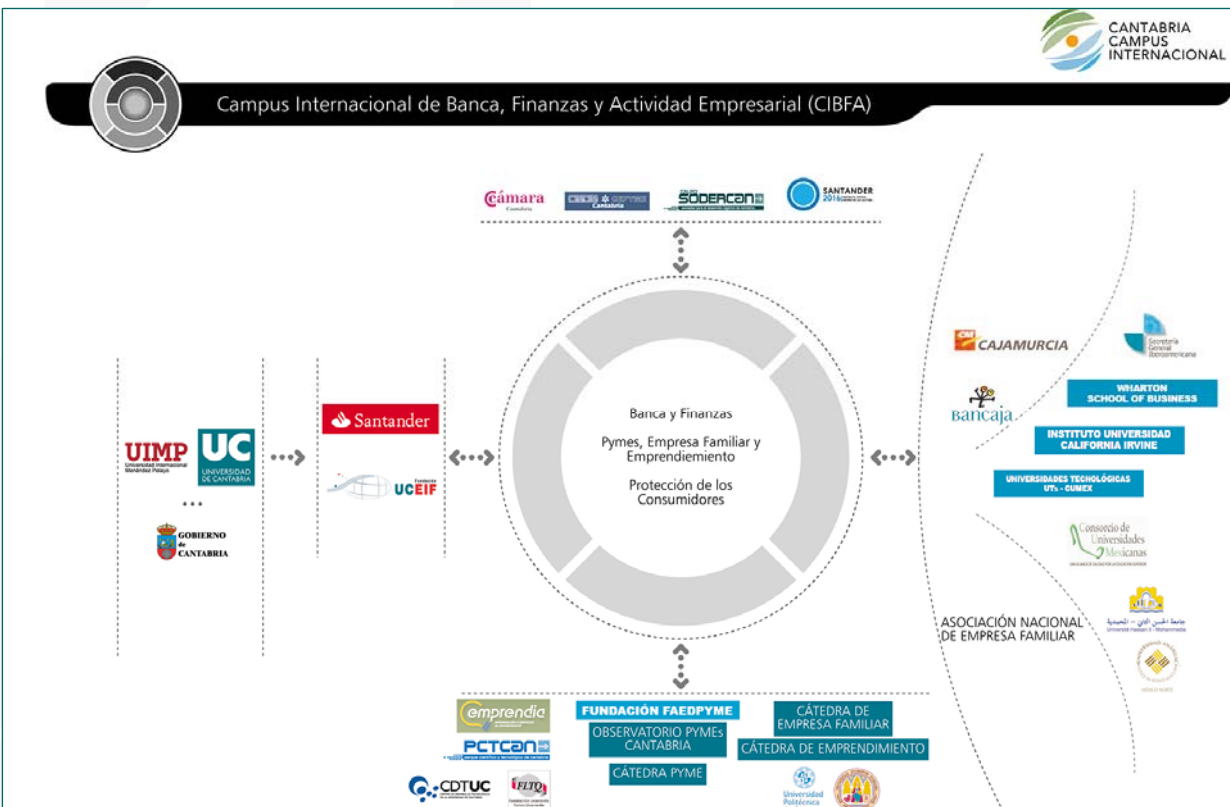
CANTABRIA CAMPUS INTERNACIONAL

Campus Internacional de Banca, Finanzas y Actividad Empresarial (CIBFA)

Cámara Cantabria

CEOE CEPYME Cantabria

SODERCAN

SANTANDER 2016

UIMP Universidad Internacional Menéndez Pelayo

UC UNIVERSIDAD DE CANTABRIA

...

GOBIERNO de CANTABRIA

Santander

Fundación UCEIF

Banca y Finanzas

Pymes, Empresa Familiar y Emprendimiento

Protección de los Consumidores

CAJAMURCIA

Secretaría General Iberoamericana

Bancaja

WHARTON SCHOOL OF BUSINESS

INSTITUTO UNIVERSIDAD CALIFORNIA IRVINE

UNIVERSIDADES TECNOLÓGICAS UTs - CUMEX

Consorcio de Universidades Mexicanas

ASOCIACIÓN NACIONAL DE EMPRESA FAMILIAR

جامعة الحسن الثاني - المحمدية Université Hassan II - Mohammedia

emprendia

PCTCAN parque científico y tecnológico de cantabria

CDTUC

FLTQ

FUNDACIÓN FAEDPYME

OBSERVATORIO PYMEs CANTABRIA

CÁTEDRA PYME

CÁTEDRA DE EMPRESA FAMILIAR

CÁTEDRA DE EMPRENDIMIENTO

Universidad Politécnica